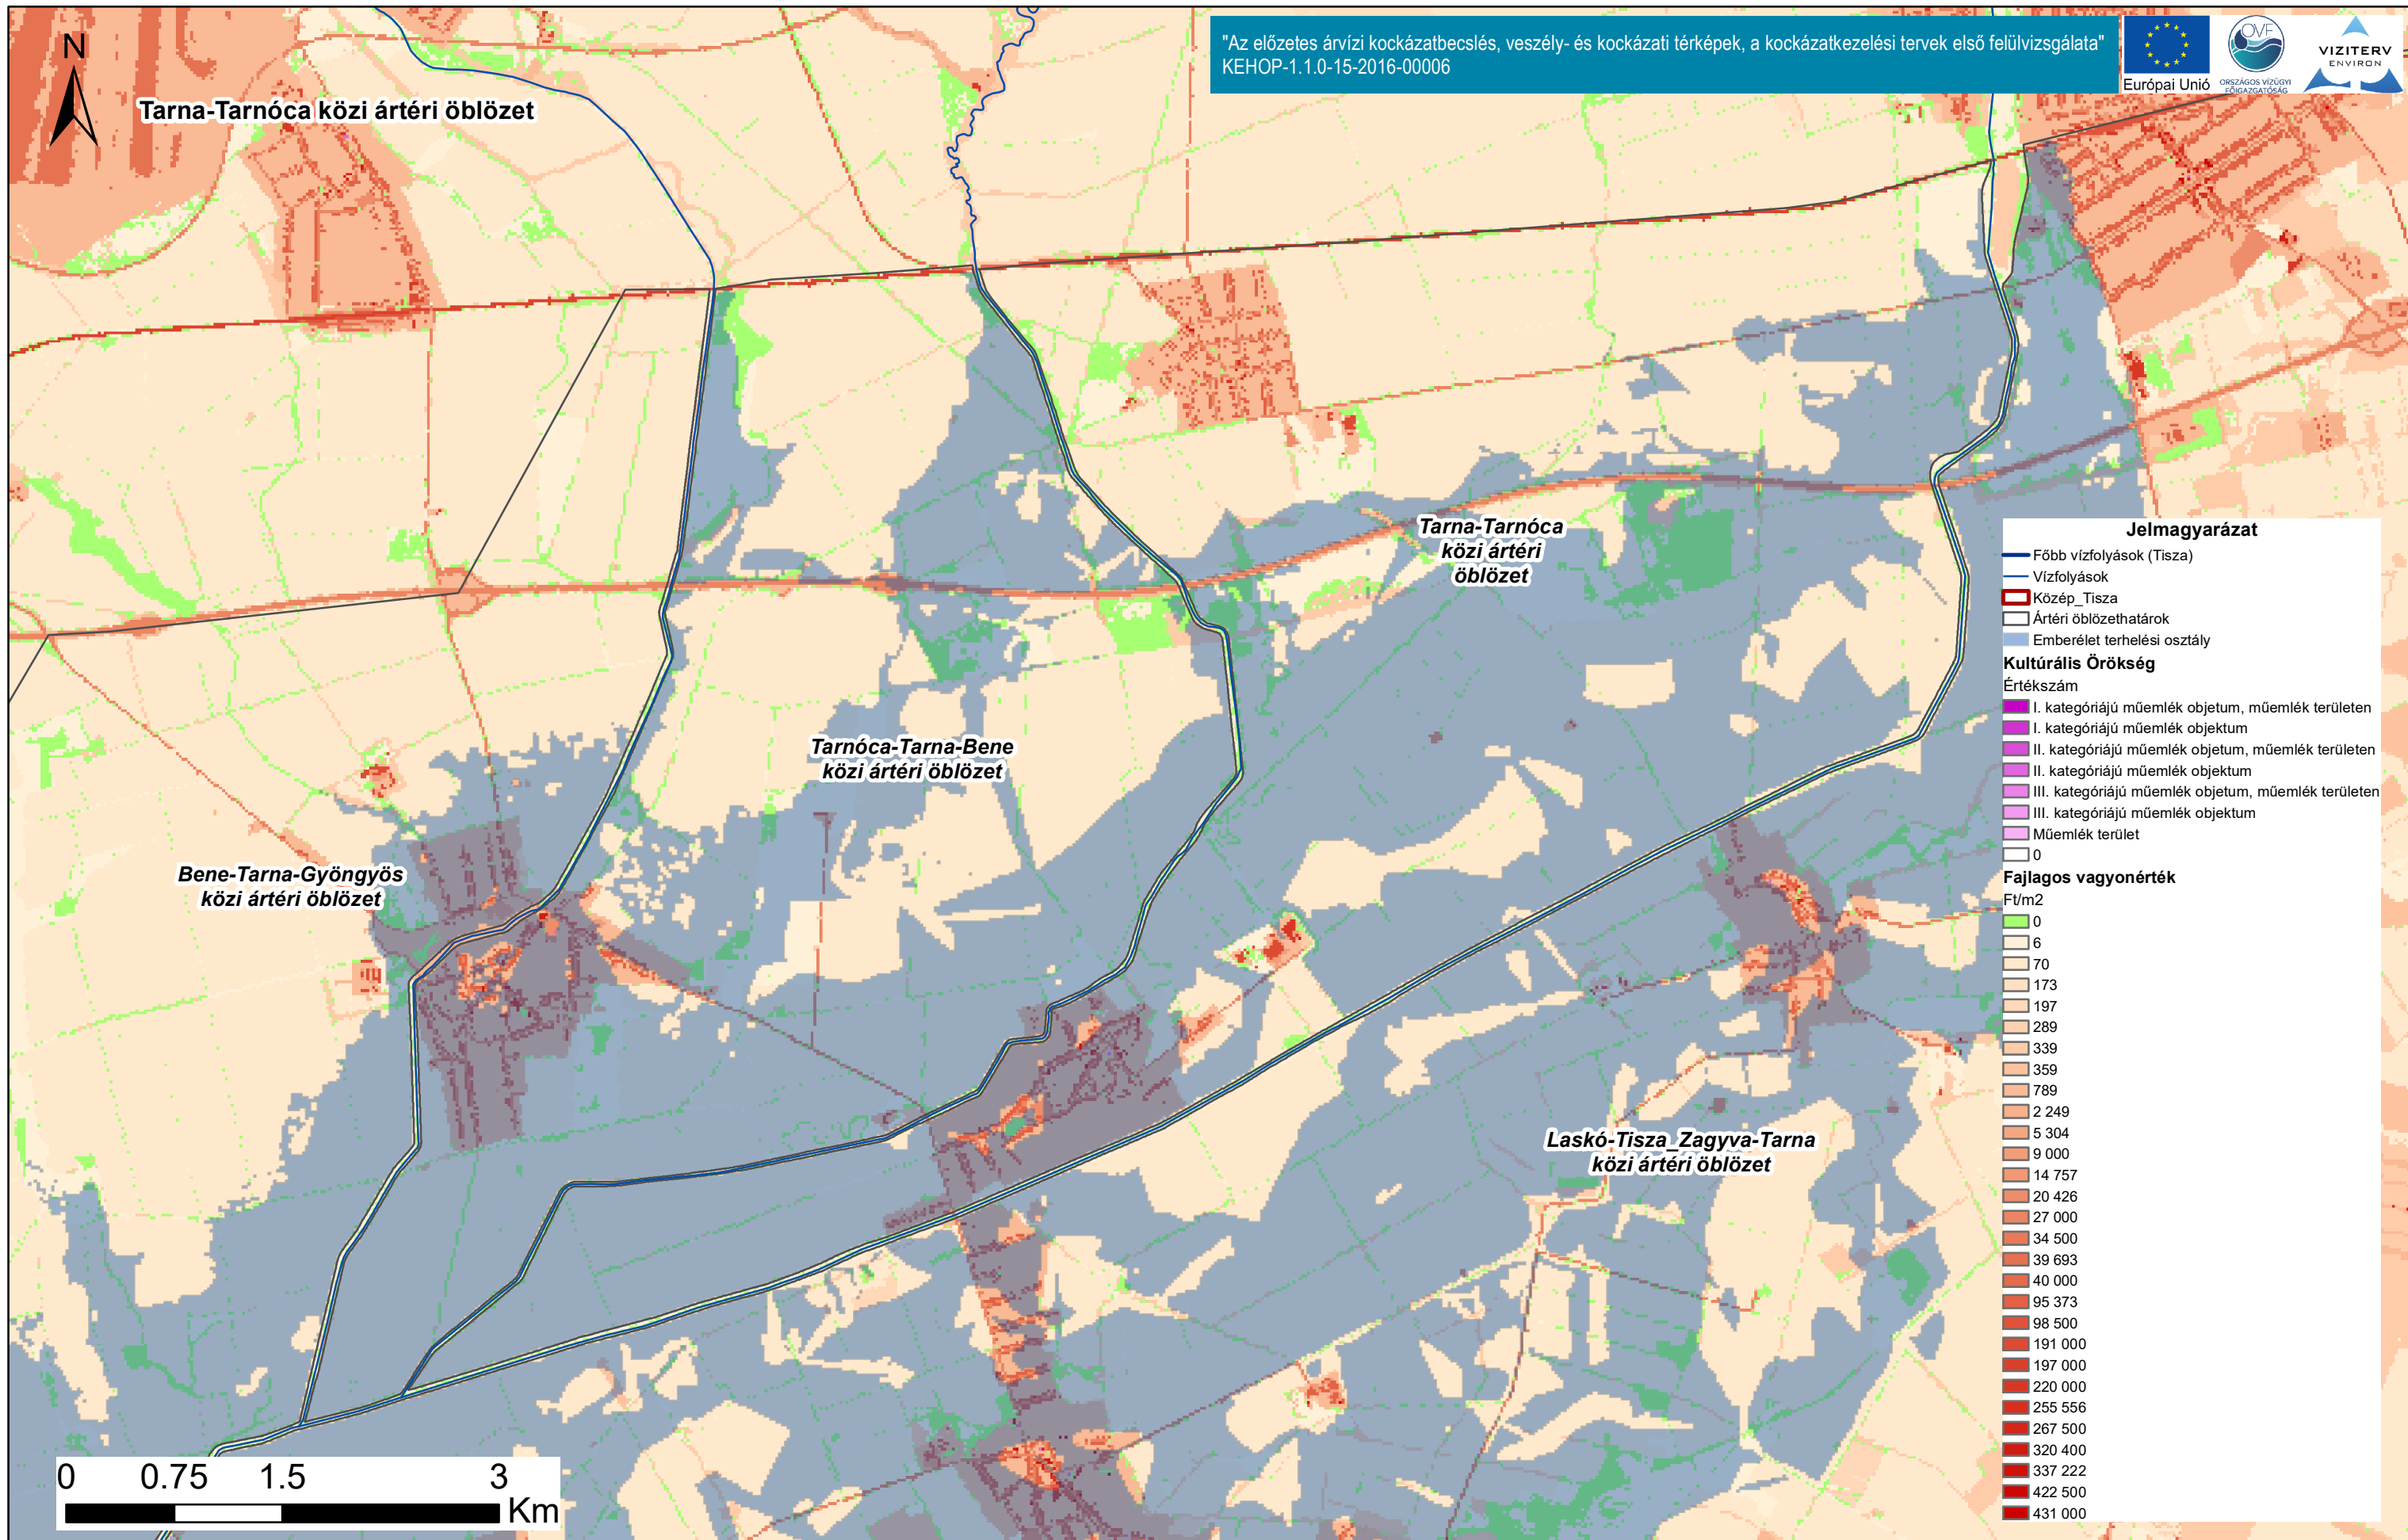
"Az előzetes árvízi kockázatbecslés, veszély- és kockázati térképek, a kockázatkezelési tervek első felülvizsgálata"
KEHOP-1.1.0-15-2016-00006

Európai Unió

OVF
ORSZÁGOS VÍZÜGYI FŐIGAZGATÓSÁG

VIZITERV ENVIRON

N

Tarna-Tarnóca közi ártéri öblözet

Tarna-Tarnóca közi ártéri öblözet

Tarnóca-Tarna-Bene közi ártéri öblözet

Bene-Tarna-Gyöngyös közi ártéri öblözet

Laskó-Tisza_Zagyva-Tarna közi ártéri öblözet

Jelmagyarázat
Főbb vízfolyások (Tisza)
Vízfolyások
Közép_Tisza
Ártéri öblözethatárok
Emberélet terhelési osztály
Kultúrális Örökség
Értékszám
I. kategóriájú műemlék objetum, műemlék területen
I. kategóriájú műemlék objektum
II. kategóriájú műemlék objetum, műemlék területen
II. kategóriájú műemlék objektum
III. kategóriájú műemlék objetum, műemlék területen
III. kategóriájú műemlék objektum
Műemlék terület
0
Fajlagos vagyonérték
Ft/m2
0
6
70
173
197
289
339
359
789
2 249
5 304
9 000
14 757
20 426
27 000
34 500
39 693
40 000
95 373
98 500
191 000
197 000
220 000
255 556
267 500
320 400
337 222
422 500
431 000

0 0.75 1.5 3
Km